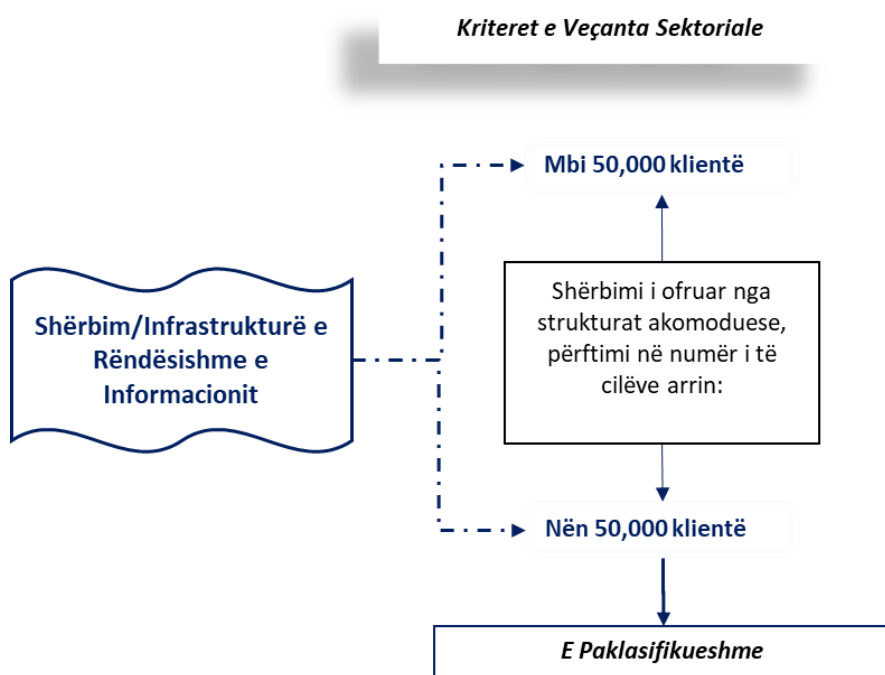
Kriteret e Veçanta Sektoriale

Mbi 50,000 klientë

Shërbim/Infrastrukturë e Rëndësishme e Informacionit

Shërbimi i ofruar nga strukturat akomoduese, përftimi në numër i të cilëve arrin:

Nën 50,000 klientë

E Paklasifikueshme